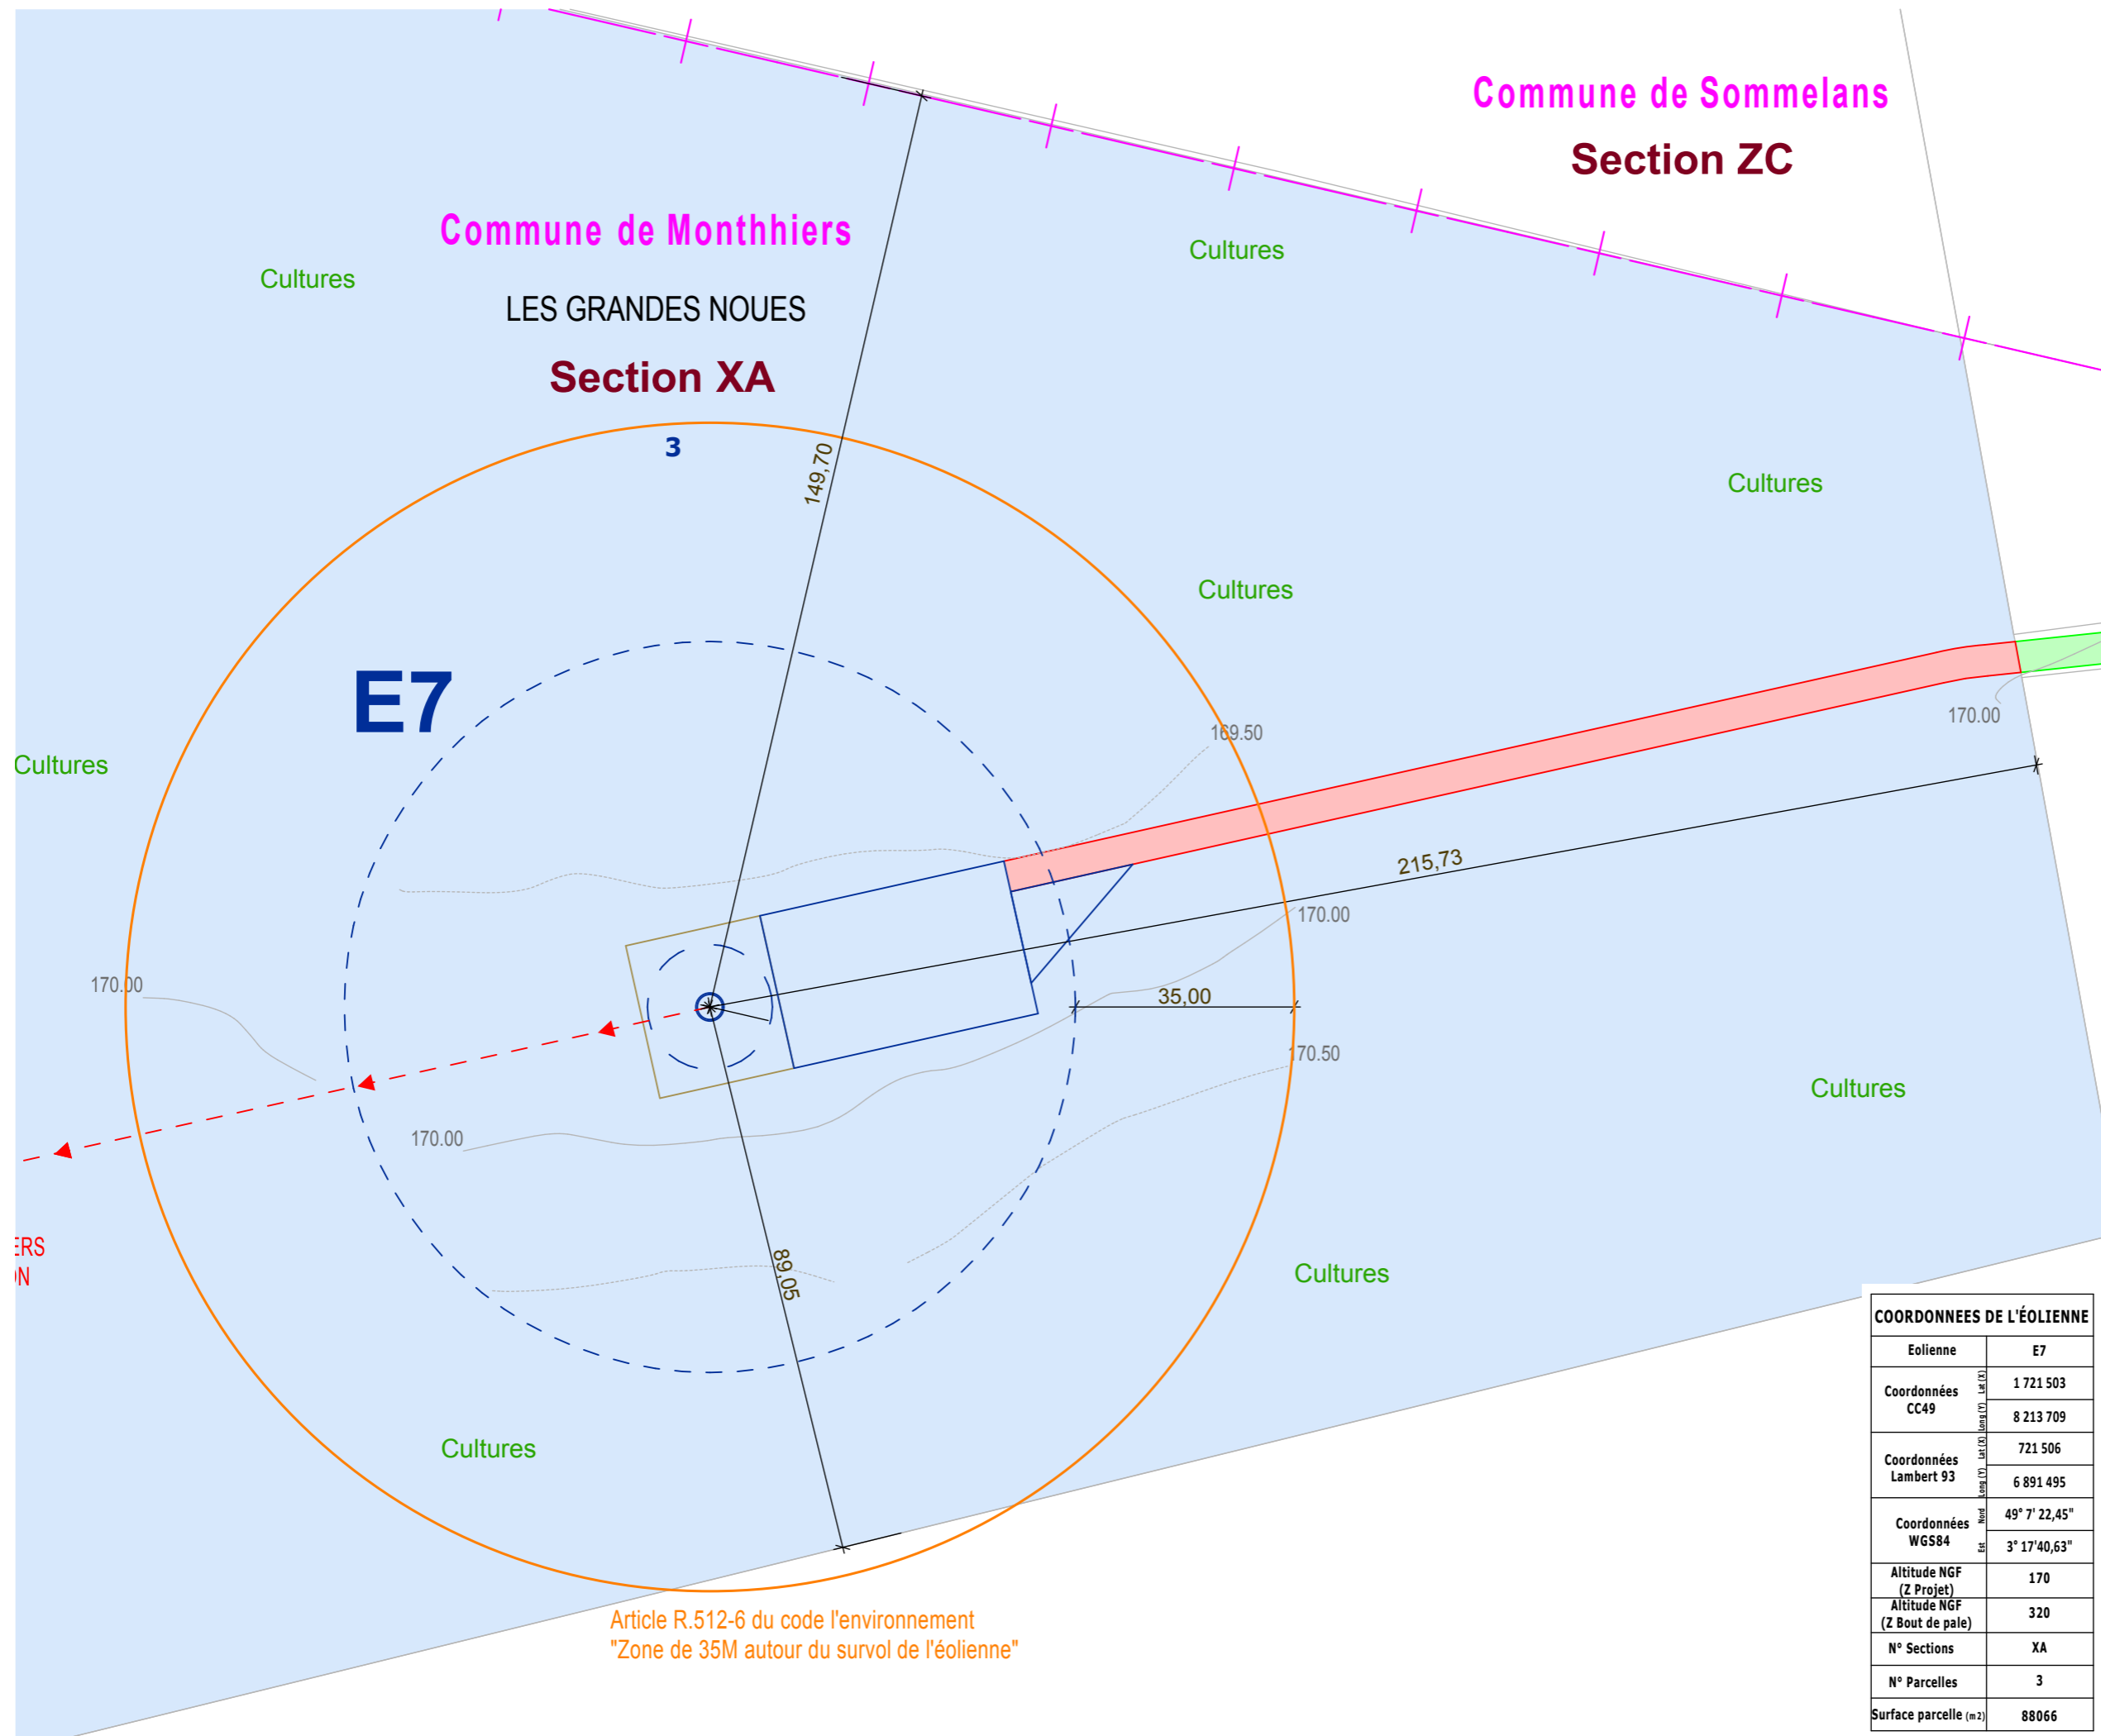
Commune de Sommelans

Section ZC

Commune de Monthhiers

Cultures

LES GRANDES NOUES

Section XA

Cultures

3

149,70

Cultures

Cultures

E7

Cultures

169.50

170.00

215,73

170.00

170.00

35,00

170.50

Cultures

170.00

ERS
ON

89,05

Cultures

Cultures

Article R.512-6 du code l'environnement
"Zone de 35M autour du survol de l'éolienne"

| COORDONNEES DE L'ÉOLIENNE | | |
|---|---|---|
| Eolienne | | E7 |
| Coordonnées CC49 | Lat (X) | 1 721 503 |
| | Long (Y) | 8 213 709 |
| Coordonnées Lambert 93 | Lat (X) | 721 506 |
| | Long (Y) | 6 891 495 |
| Coordonnées WGS84 | Nord | 49° 7' 22,45" |
| | Est | 3° 17'40,63" |
| Altitude NGF (Z Projet) | | 170 |
| Altitude NGF (Z Bout de pale) | | 320 |
| N° Sections | | XA |
| N° Parcelles | | 3 |
| Surface parcelle (m2) | | 88066 |